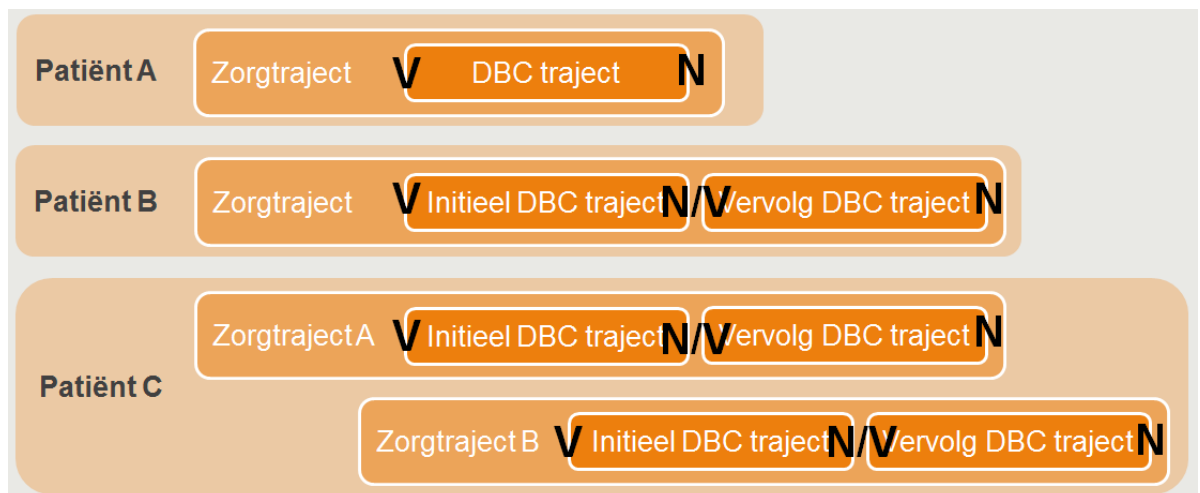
Patiënt A
Zorgtraject V DBC traject N

Patiënt B
Zorgtraject V Initieel DBC traject N/V Vervolg DBC traject N

Patiënt C
Zorgtraject A V Initieel DBC traject N/V Vervolg DBC traject N
Zorgtraject B V Initieel DBC traject N/V Vervolg DBC traject N